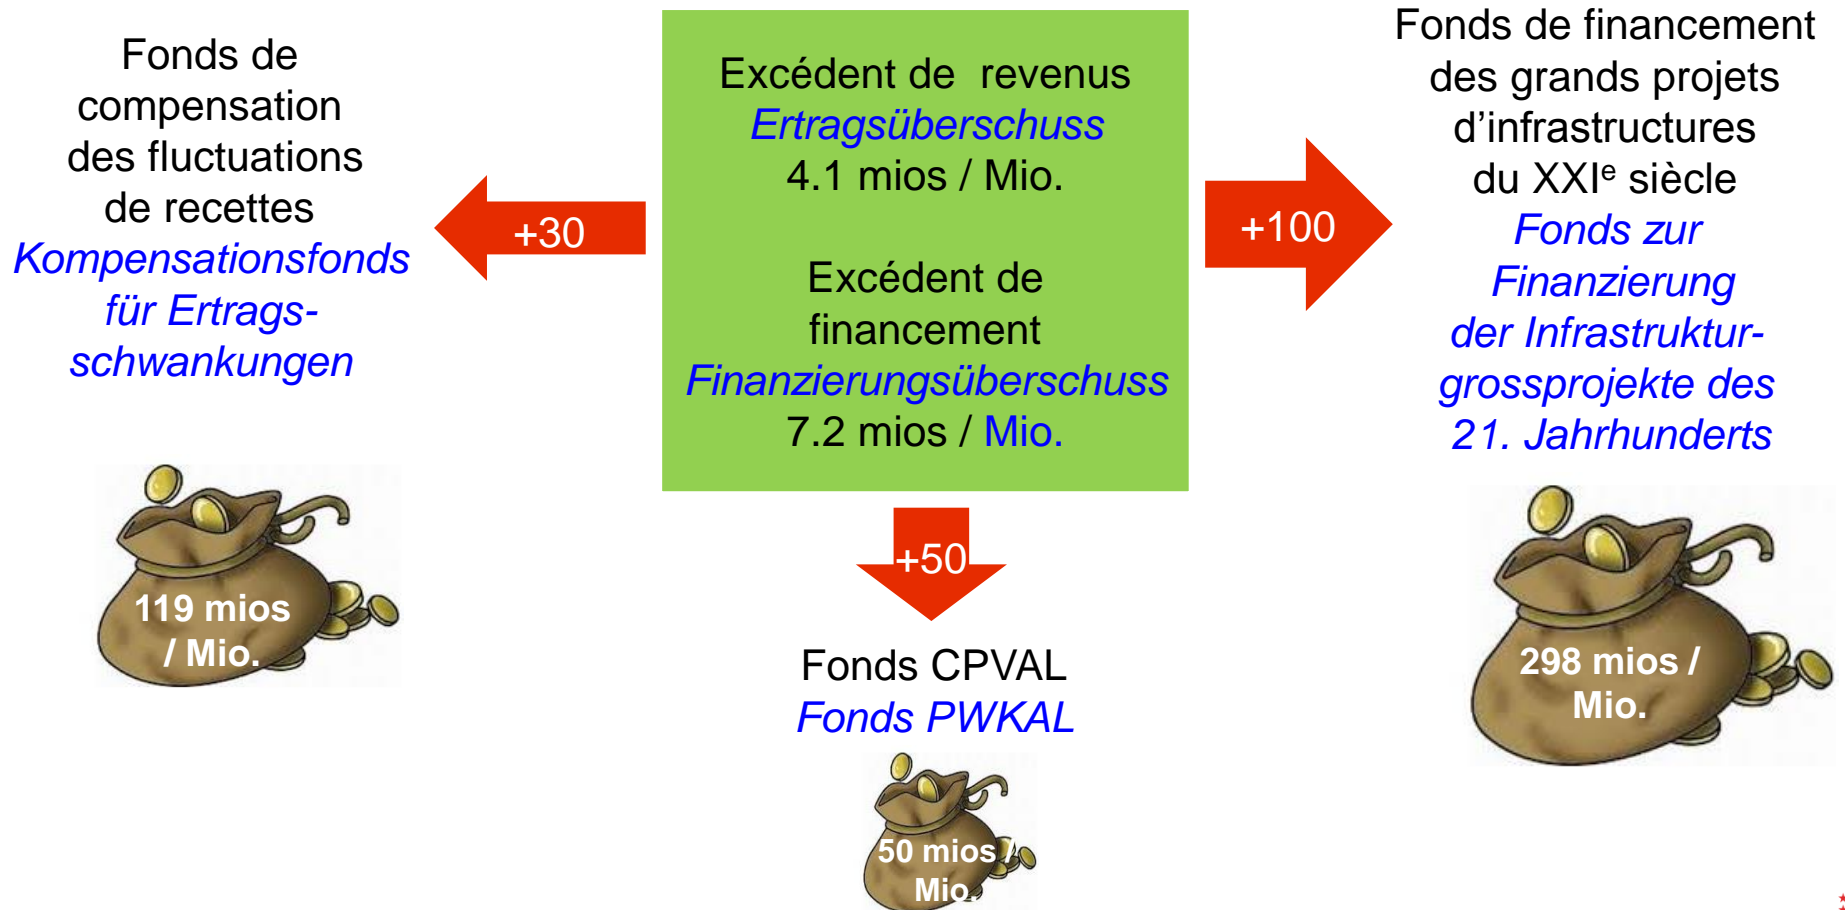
Fonds de compensation des fluctuations de recettes
Kompensationsfonds für Ertragsschwankungen

119 mios / Mio.

+30

Excédent de revenus
Ertragsüberschuss
4.1 mios / Mio.

Excédent de financement
Finanzierungsüberschuss
7.2 mios / Mio.

+100

Fonds de financement des grands projets d'infrastructures du XXI$^{e}$ siècle
Fonds zur Finanzierung der Infrastrukturgrossprojekte des 21. Jahrhunderts

298 mios / Mio.

+50

Fonds CPVAL
Fonds PWKAL

50 mios / Mio.